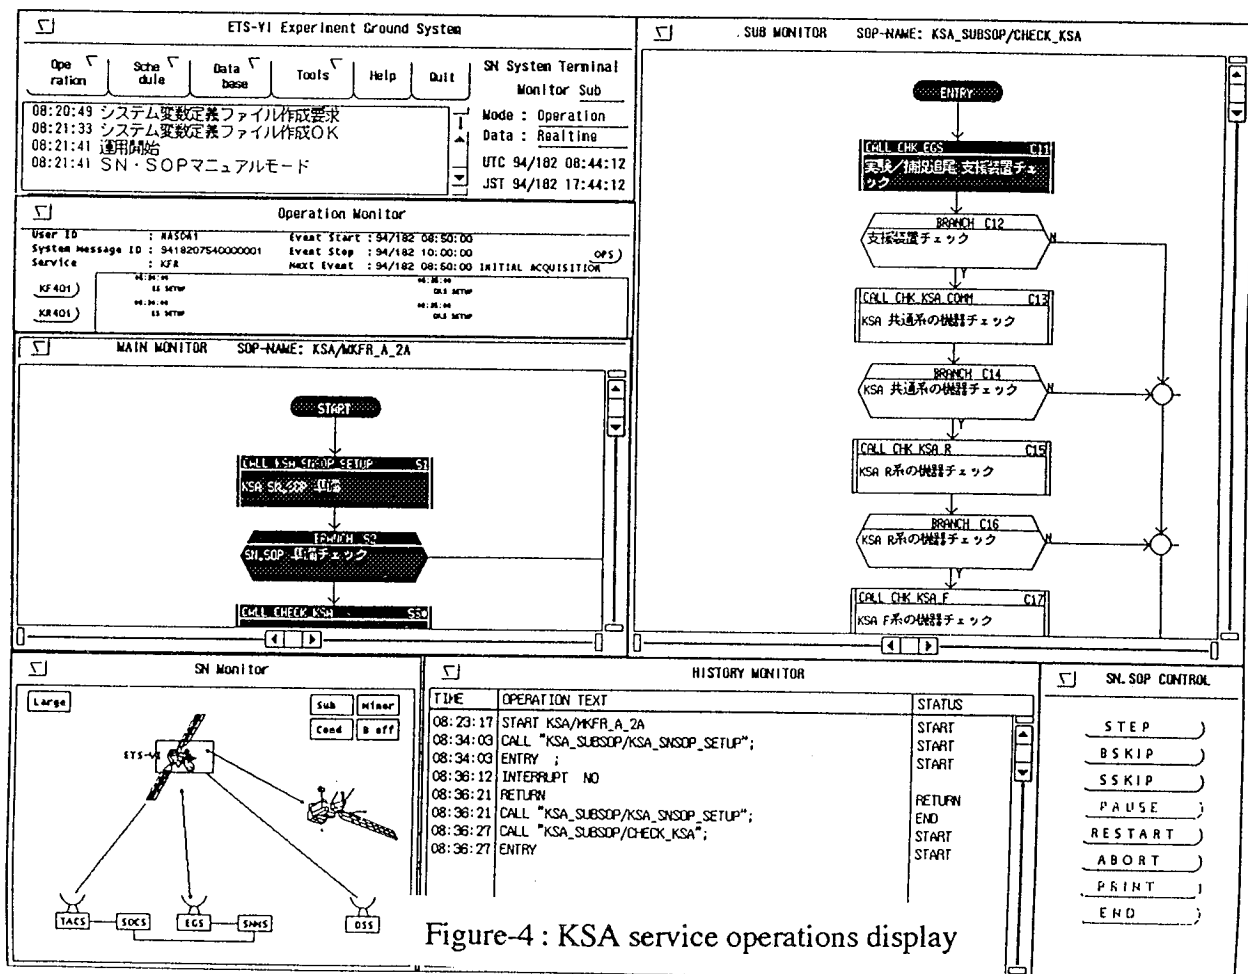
ETS-VI Experiment Ground System

Ope ration
Sche dule
Data base
Tools
Help
Quit

SN System Terminal
Monitor Sub

08:20:49 システム変数定義ファイル作成要求
08:21:33 システム変数定義ファイル作成OK
08:21:41 運用開始
08:21:41 SN・SOPマニュアルモード

Mode : Operation
Data : Realtime
UTC 94/182 08:44:12
JST 94/182 17:44:12

Operation Monitor

User ID : NAS041
System Message ID : 94182075400000001
Service : KFR
Event Start : 94/182 08:50:00
Event Stop : 94/182 10:00:00
Next Event : 94/182 08:60:00 INITIAL ACQUISITION
OPS

KF401
KR401

MAIN MONITOR SOP-NAME: KSA/MKFR_A_2A

START
CALL KSA SNSOP SETUP S1
KSA SN SOP 準備
BRANCH S2
SN.SOP 準備チェック
CALL CHECK KSA S50

SUB MONITOR SOP-NAME: KSA_SUBSOP/CHECK_KSA

ENTRY
CALL CHK EGS C11
実験/捕捉追尾 支援装置チェック
BRANCH C12
支援装置チェック
N
Y
CALL CHK KSA COMM C13
KSA 共通系の機器チェック
BRANCH C14
KSA 共通系の機器チェック
N
Y
CALL CHK KSA R C15
KSA R系の機器チェック
BRANCH C16
KSA R系の機器チェック
N
Y
CALL CHK KSA F C17
KSA F系の機器チェック

SN Monitor

Large
Sub
Minor
Cond
B off
ETS-VI
TACS
SOCS
EGS
SNMS
OSS

HISTORY MONITOR

| TIME | OPERATION TEXT | STATUS |
|---|---|---|
| 08:23:17 | START KSA/MKFR_A_2A | START |
| 08:34:03 | CALL "KSA_SUBSOP/KSA_SNSOP_SETUP"; | START |
| 08:34:03 | ENTRY ; | START |
| 08:36:12 | INTERRUPT NO | |
| 08:36:21 | RETURN | RETURN |
| 08:36:21 | CALL "KSA_SUBSOP/KSA_SNSOP_SETUP"; | END |
| 08:36:27 | CALL "KSA_SUBSOP/CHECK_KSA"; | START |
| 08:36:27 | ENTRY | START |

SN.SOP CONTROL

STEP
BSKIP
SSKIP
PAUSE
RESTART
ABORT
PRINT
END

Figure-4 : KSA service operations display